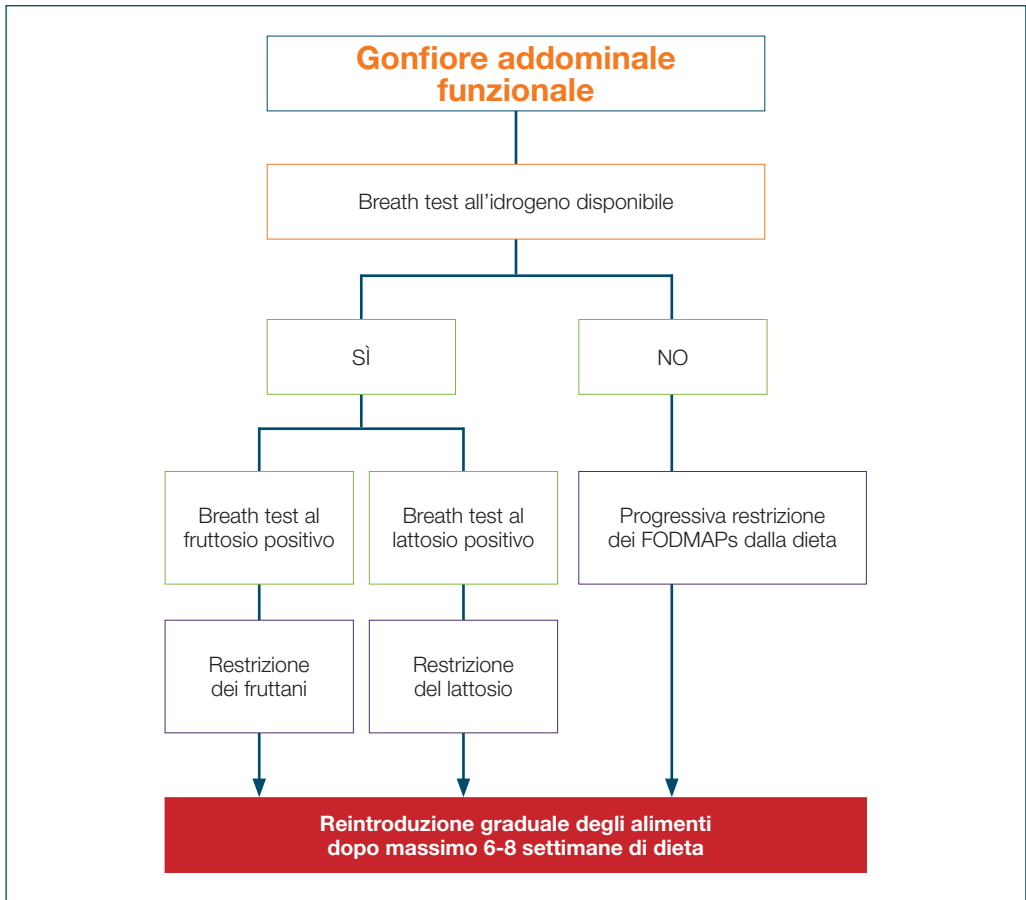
Gonfiore addominale funzionale

Breath test all’idrogeno disponibile

SÌ

NO

Breath test al fruttosio positivo

Breath test al lattosio positivo

Progressiva restrizione dei FODMAPs dalla dieta

Restrizione dei fruttani

Restrizione del lattosio

Reintroduzione graduale degli alimenti dopo massimo 6-8 settimane di dieta